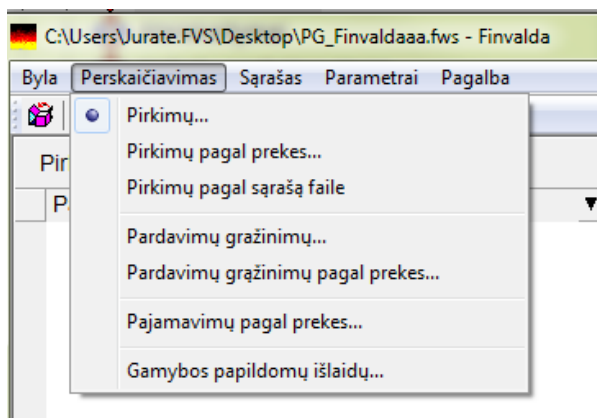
C:\Users\Jurate.FVS\Desktop\PG_Finvaldaaa.fws - Finvalda

Byla Perskaičiavimas Sąrašas Parametrai Pagalba

Pirkimų...
Pirkimų pagal prekes...
Pirkimų pagal sąrašą faile
Pardavimų grąžinimų...
Pardavimų grąžinimų pagal prekes...
Pajamavimų pagal prekes...
Gamybos papildomų išlaidų...

Pir
P